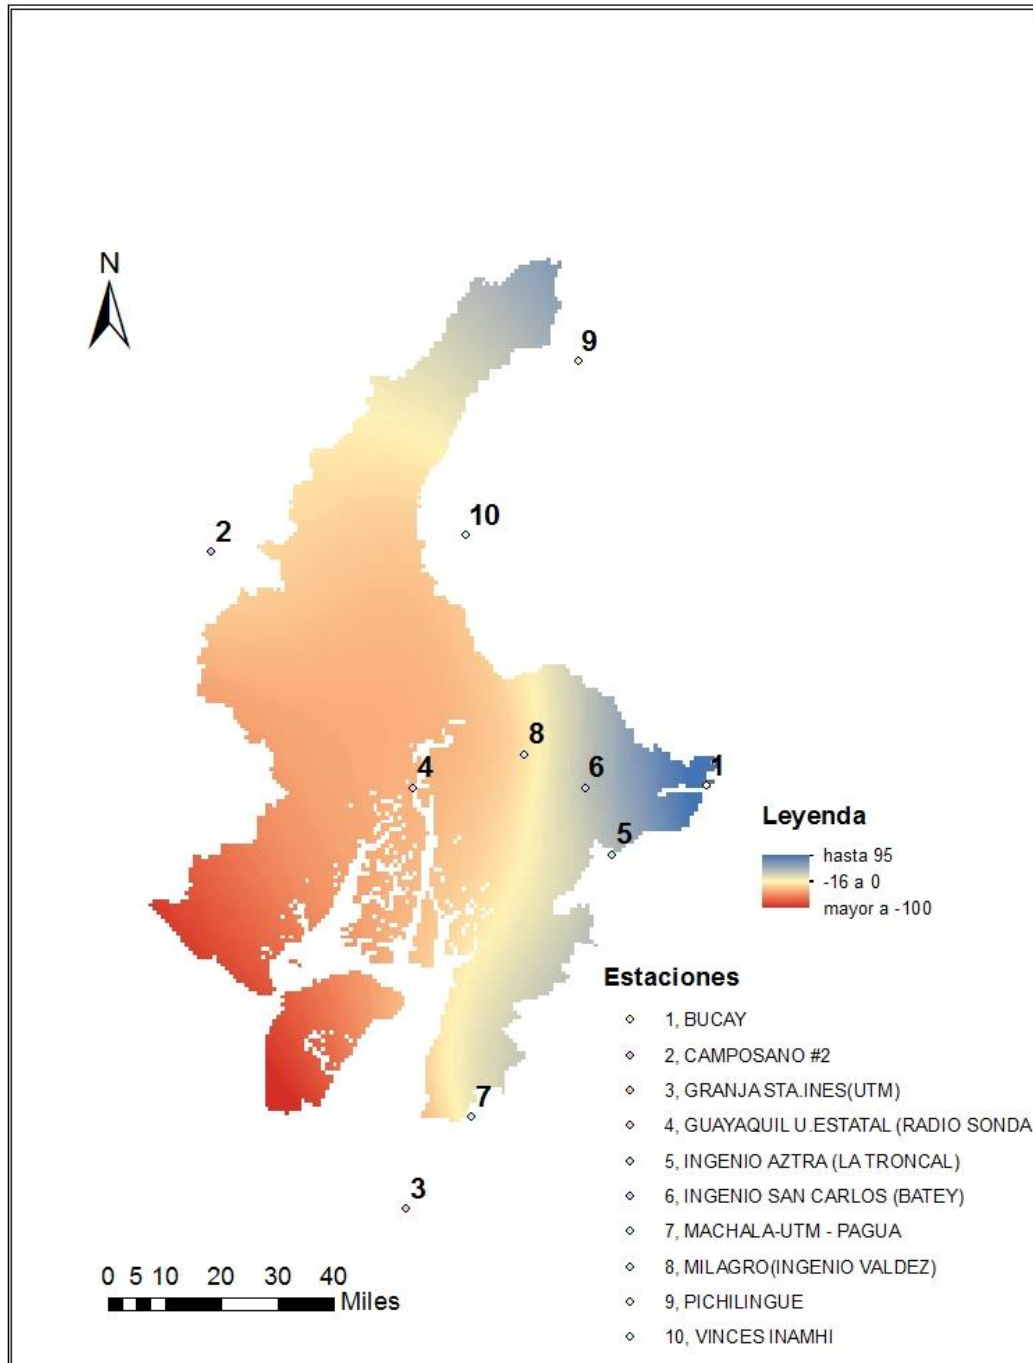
N

9

10

2

8

4

6

1

5

7

3

Leyenda
hasta 95
-16 a 0
mayor a -100

Estaciones
1, BUCAY
2, CAMPOSANO #2
3, GRANJA STA.INES(UTM)
4, GUAYAQUIL U.ESTATAL (RADIO SONDA
5, INGENIO AZTRA (LA TRONCAL)
6, INGENIO SAN CARLOS (BATEY)
7, MACHALA-UTM - PAGUA
8, MILAGRO(INGENIO VALDEZ)
9, PICHILINGUE
10, VINCES INAMHI

0 5 10 20 30 40
Miles